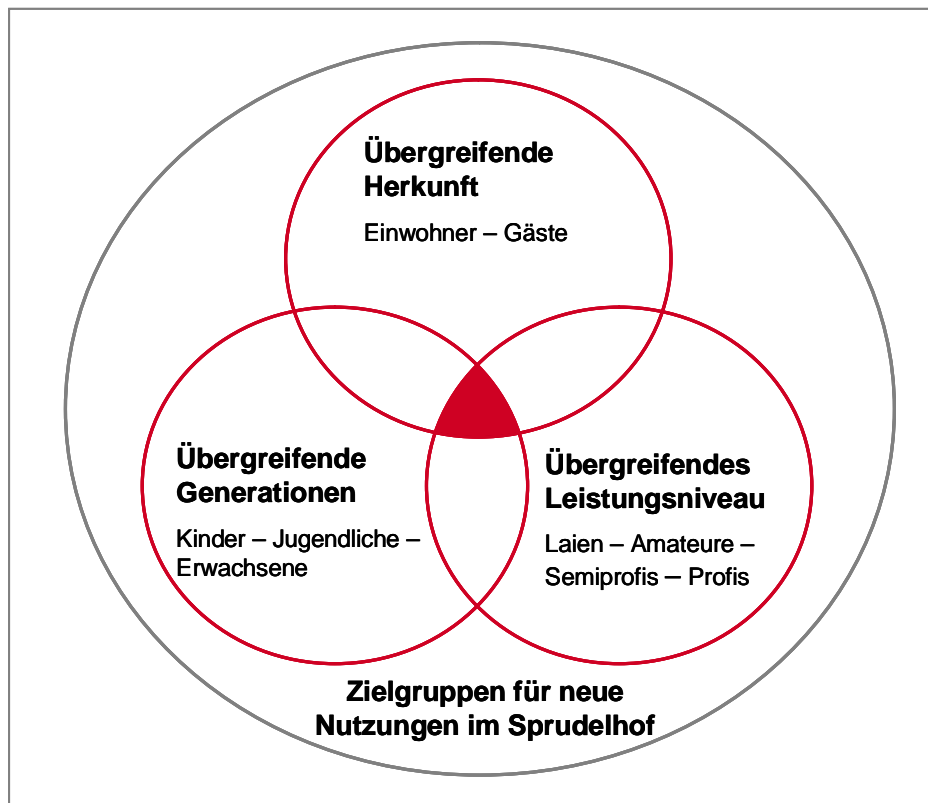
Übergreifende Herkunft

Einwohner – Gäste

Übergreifende Generationen

Kinder – Jugendliche – Erwachsene

Übergreifendes Leistungsniveau

Laien – Amateure – Semiprofis – Profis

Zielgruppen für neue Nutzungen im Sprudelhof